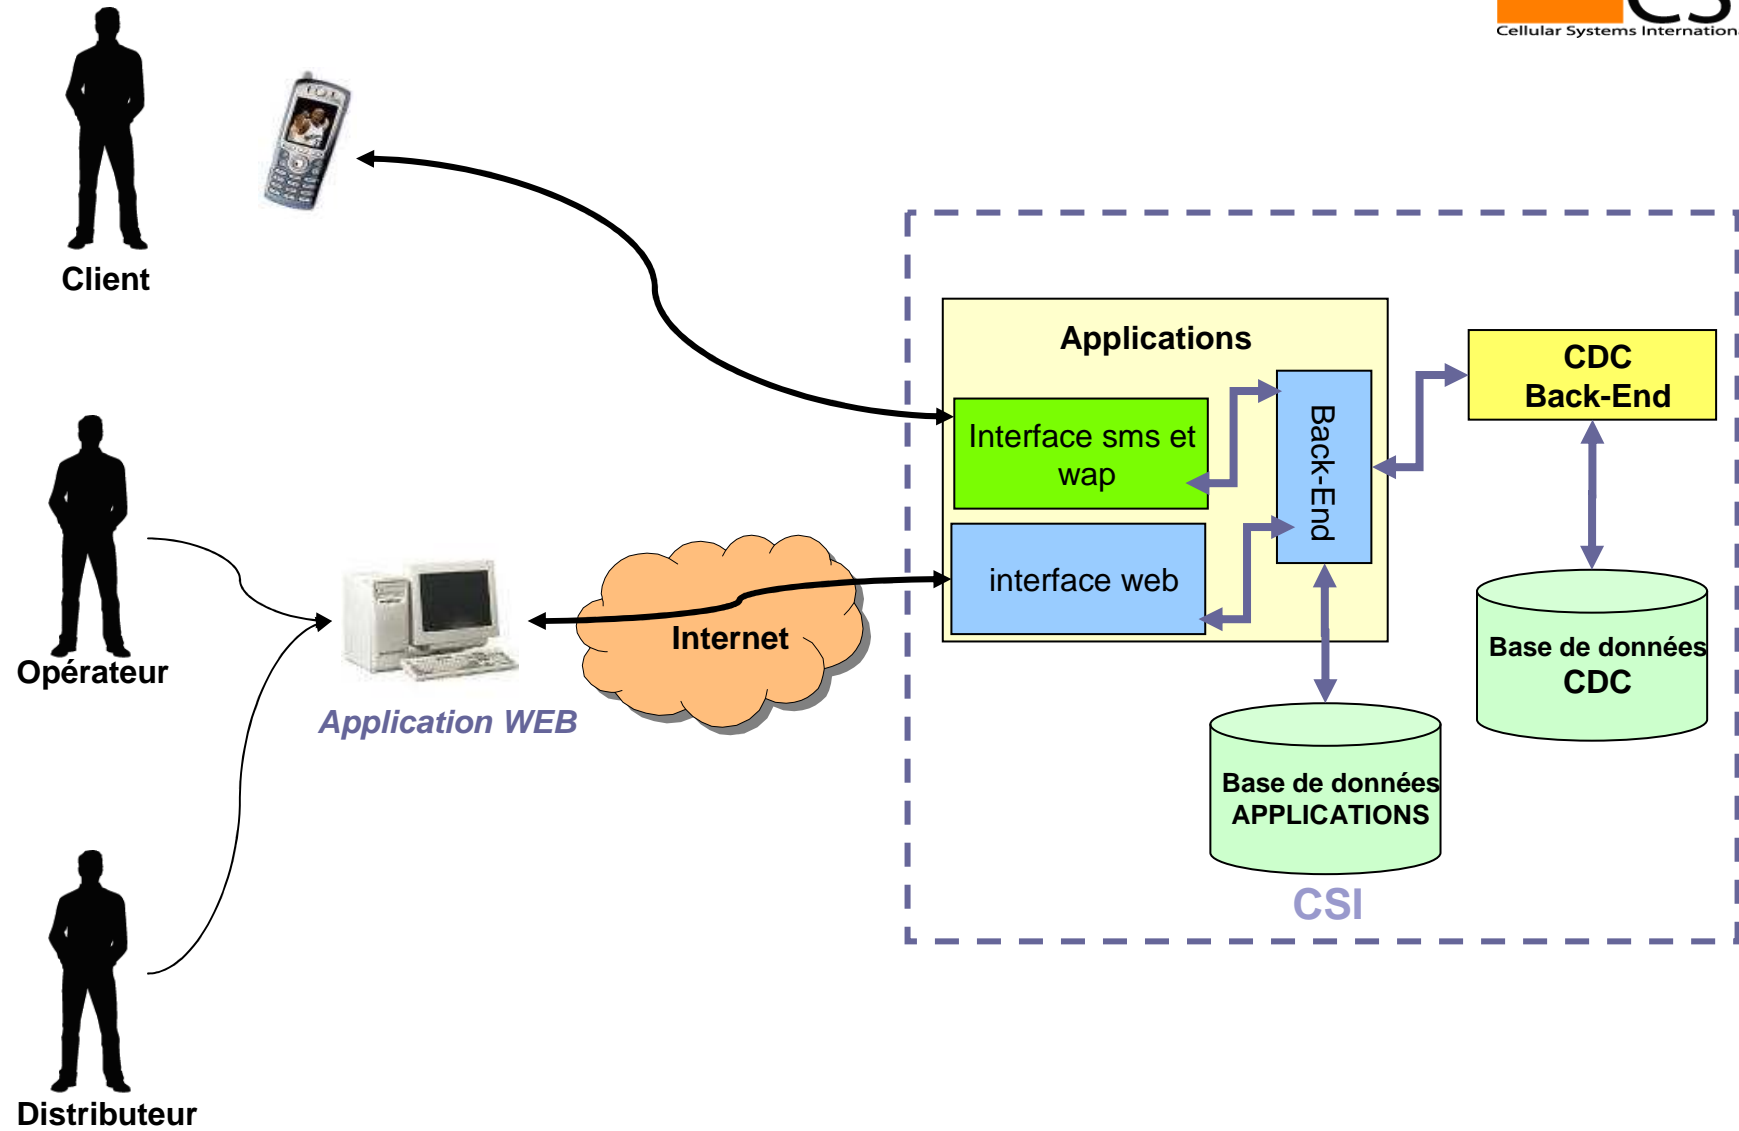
Cellular Systems Internation

Client

Opérateur

Distributeur

Application WEB

Internet

Applications

Interface sms et wap

interface web

Back-End

CDC Back-End

Base de données CDC

Base de données APPLICATIONS

CSI